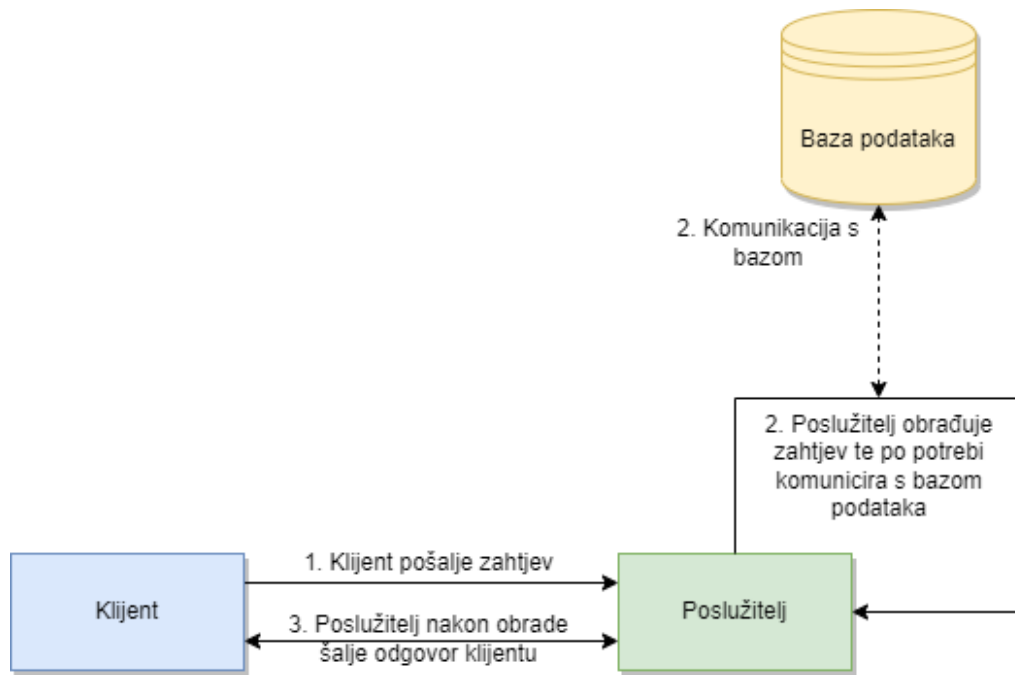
Baza podataka

2. Komunikacija s bazom

2. Poslužitelj obrađuje zahtjev te po potrebi komunicira s bazom podataka

1. Klijent pošalje zahtjev

Klijent

3. Poslužitelj nakon obrade šalje odgovor klijentu

Poslužitelj